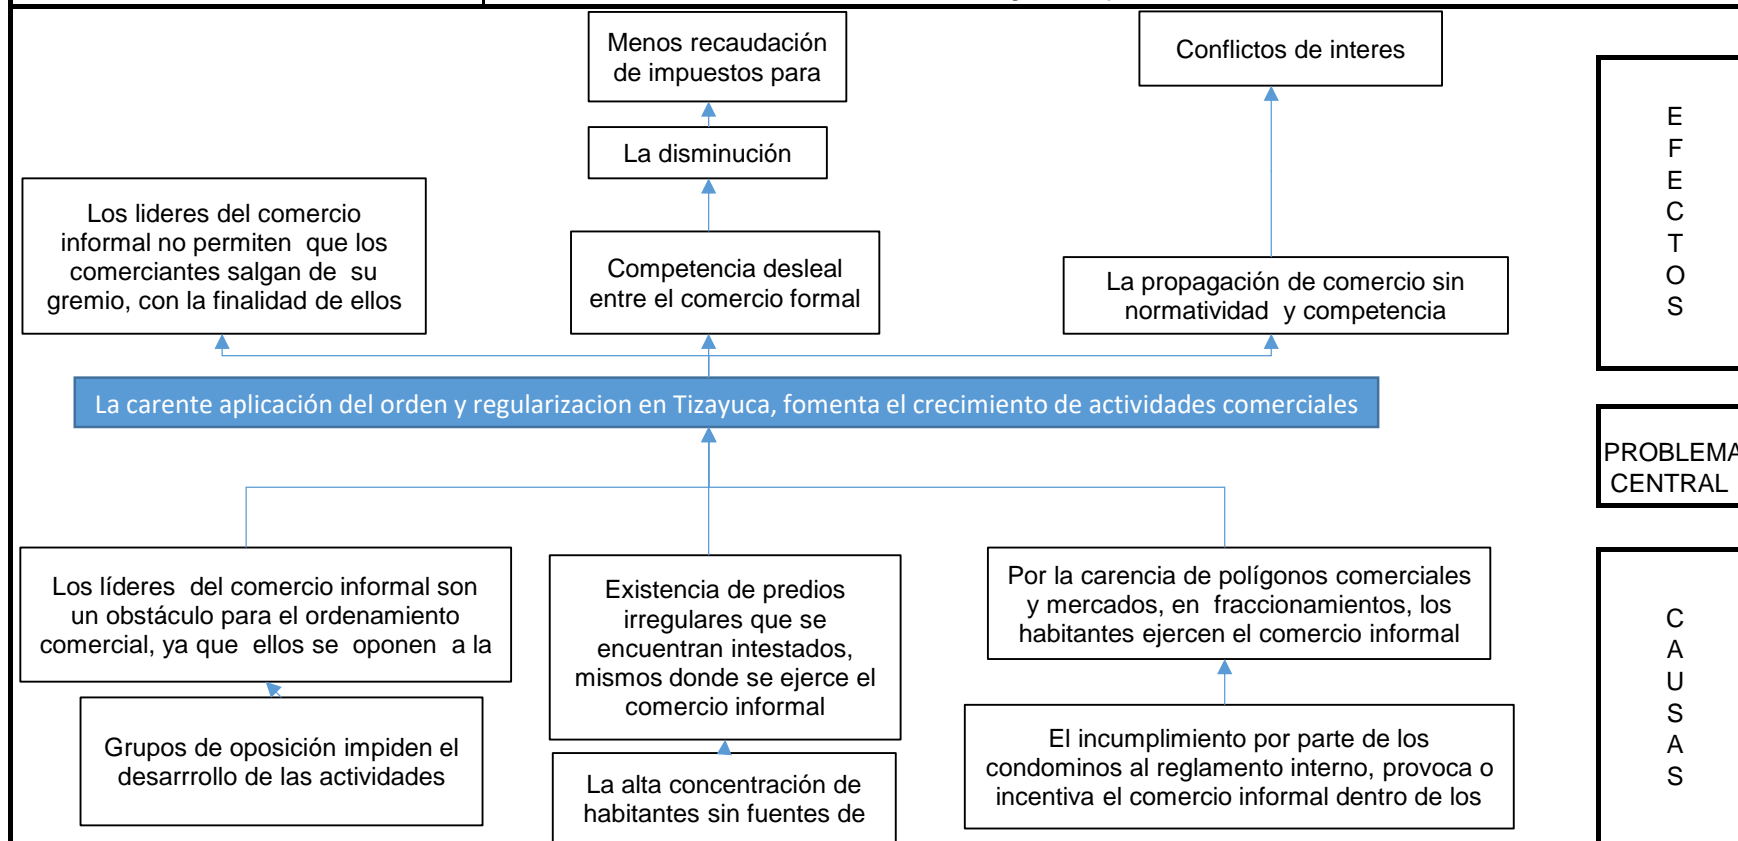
Menos recaudación de impuestos para

Conflictos de interes

La disminución

Los lideres del comercio informal no permiten que los comerciantes salgan de su gremio, con la finalidad de ellos

Competencia desleal entre el comercio formal

La propagación de comercio sin normatividad y competencia

E F E C T O S

La carente aplicación del orden y regularizacion en Tizayuca, fomenta el crecimiento de actividades comerciales

PROBLEMA CENTRAL

Los líderes del comercio informal son un obstáculo para el ordenamiento comercial, ya que ellos se oponen a la

Existencia de predios irregulares que se encuentran intestados, mismos donde se ejerce el comercio informal

Por la carencia de polígonos comerciales y mercados, en fraccionamientos, los habitantes ejercen el comercio informal

Grupos de oposición impiden el desarrollo de las actividades

La alta concentración de habitantes sin fuentes de

El incumplimiento por parte de los condominos al reglamento interno, provoca o incentiva el comercio informal dentro de los

C A U S A S